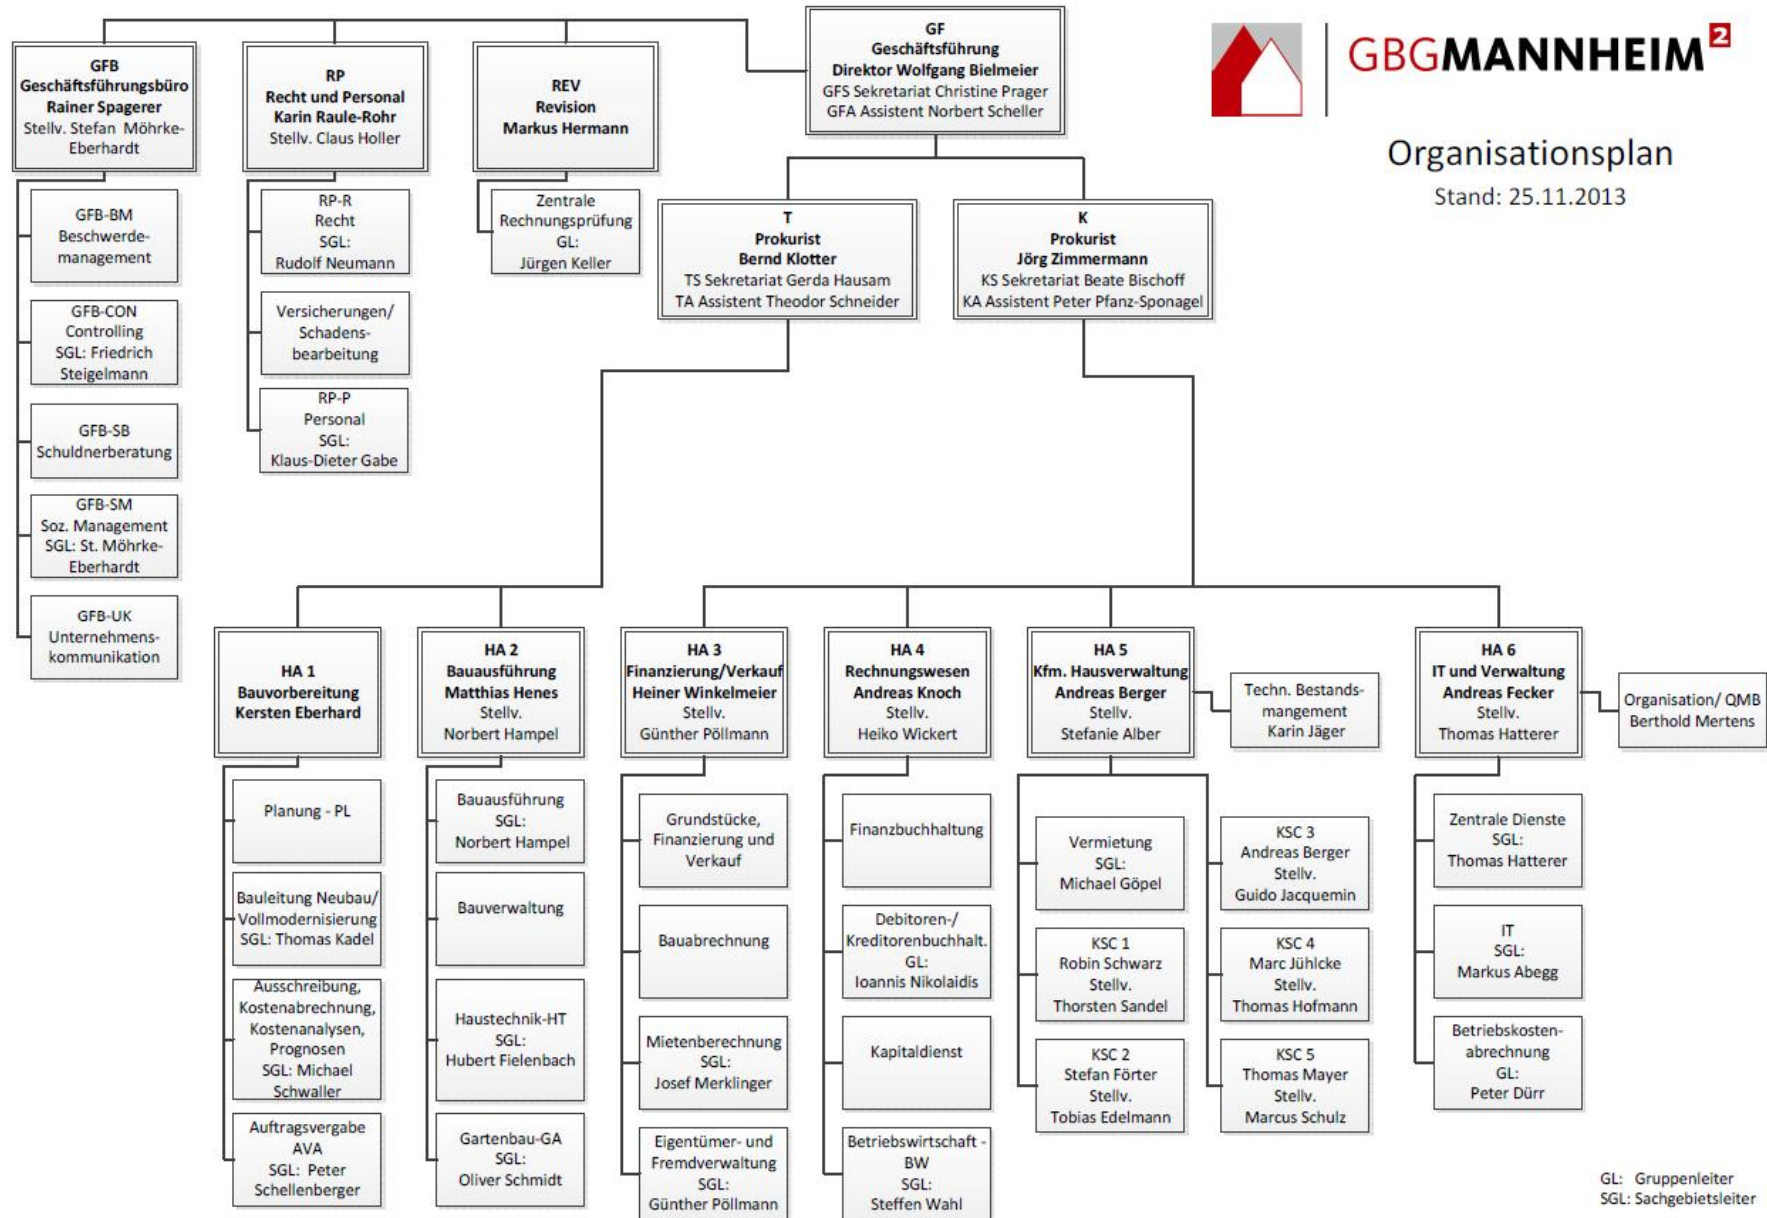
GBGMANNHEIM²

Organisationsplan
Stand: 25.11.2013

GF
Geschäftsführung
Direktor Wolfgang Bielmeier
GFS Sekretariat Christine Prager
GFA Assistent Norbert Scheller

GFB
Geschäftsführungsbüro
Rainer Spagerer
Stellv. Stefan Möhrke-Eberhardt

GFB-BM
Beschwerde-management

GFB-CON
Controlling
SGL: Friedrich Steigelmann

GFB-SB
Schuldnerberatung

GFB-SM
Soz. Management
SGL: St. Möhrke-Eberhardt

GFB-UK
Unternehmens-kommunikation

RP
Recht und Personal
Karin Raule-Rohr
Stellv. Claus Holler

RP-R
Recht
SGL:
Rudolf Neumann

Versicherungen/ Schadens-bearbeitung

RP-P
Personal
SGL:
Klaus-Dieter Gabe

REV
Revision
Markus Hermann

Zentrale Rechnungsprüfung
GL:
Jürgen Keller

T
Prokurist
Bernd Klotter
TS Sekretariat Gerda Hausam
TA Assistent Theodor Schneider

K
Prokurist
Jörg Zimmermann
KS Sekretariat Beate Bischoff
KA Assistent Peter Pfanz-Sponagel

HA 1
Bauvorbereitung
Kersten Eberhard

Planung - PL

Bauleitung Neubau/ Vollmodernisierung
SGL: Thomas Kadel

Ausschreibung, Kostenabrechnung, Kostenanalysen, Prognosen
SGL: Michael Schwaller

Auftragsvergabe AVA
SGL: Peter Schellenberger

HA 2
Bauausführung
Matthias Henes
Stellv.
Norbert Hampel

Bauausführung
SGL:
Norbert Hampel

Bauverwaltung

Haustechnik-HT
SGL:
Hubert Fielenbach

Gartenbau-GA
SGL:
Oliver Schmidt

HA 3
Finanzierung/Verkauf
Heiner Winkelmeier
Stellv.
Günther Pöllmann

Grundstücke, Finanzierung und Verkauf

Bauabrechnung

Mietenberechnung
SGL:
Josef Merklinger

Eigentümer- und Fremdverwaltung
SGL:
Günther Pöllmann

HA 4
Rechnungswesen
Andreas Knoch
Stellv.
Heiko Wickert

Finanzbuchhaltung

Debitoren-/ Kreditorenbuchhalt.
GL:
Ioannis Nikolaidis

Kapitaldienst

Betriebswirtschaft - BW
SGL:
Steffen Wahl

HA 5
Kfm. Hausverwaltung
Andreas Berger
Stellv.
Stefanie Alber

Techn. Bestands-mangement
Karin Jäger

Vermietung
SGL:
Michael Göpel

KSC 1
Robin Schwarz
Stellv.
Thorsten Sandel

KSC 2
Stefan Förter
Stellv.
Tobias Edelmann

KSC 3
Andreas Berger
Stellv.
Guido Jacquemin

KSC 4
Marc Jühlcke
Stellv.
Thomas Hofmann

KSC 5
Thomas Mayer
Stellv.
Marcus Schulz

HA 6
IT und Verwaltung
Andreas Fecker
Stellv.
Thomas Hatterer

Organisation/ QMB
Berthold Mertens

Zentrale Dienste
SGL:
Thomas Hatterer

IT
SGL:
Markus Abegg

Betriebskosten-abrechnung
GL:
Peter Dürr

GL: Gruppenleiter
SGL: Sachgebietsleiter